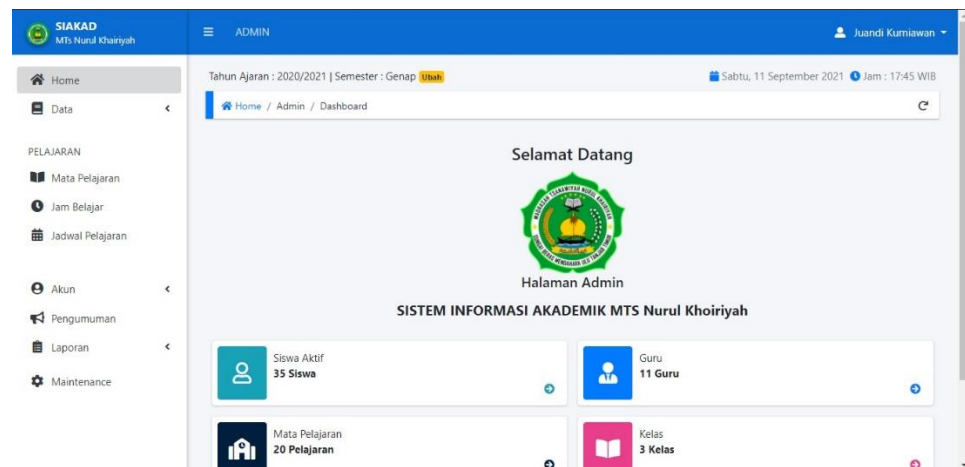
SIAKAD
MTs Nurul Khairiyah

ADMIN

Juandi Kurniawan

Home
Data

PELAJARAN
Mata Pelajaran
Jam Belajar
Jadwal Pelajaran

Akun
Pengumuman
Laporan
Maintenance

Tahun Ajaran : 2020/2021 | Semester : Genap Ubah

Sabtu, 11 September 2021 Jam : 17:45 WIB

Home / Admin / Dashboard

Selamat Datang

Halaman Admin

SISTEM INFORMASI AKADEMIK MTS Nurul Khoiriyah

Siswa Aktif
35 Siswa

Guru
11 Guru

Mata Pelajaran
20 Pelajaran

Kelas
3 Kelas